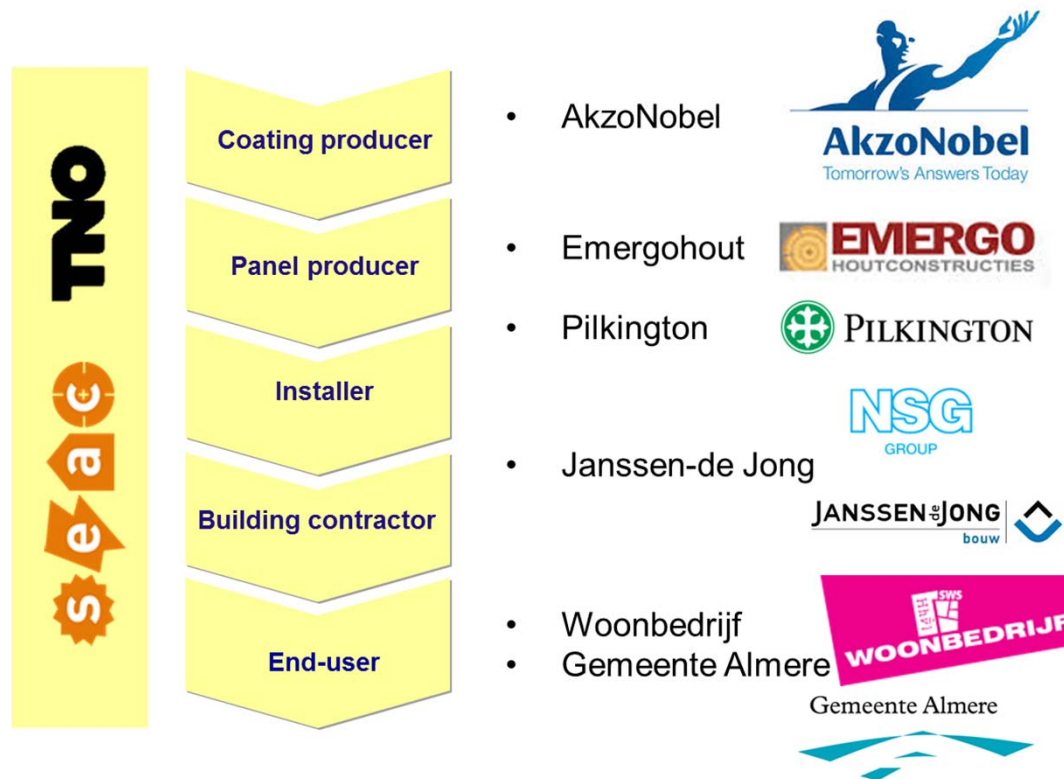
TNO

seac

Coating producer

Panel producer

Installer

Building contractor

End-user

• AkzoNobel

AkzoNobel
Tomorrow's Answers Today

• Emergohout

EMERGO
HOUTCONSTRUCTIES

• Pilkington

PILKINGTON

NSG
GROUP

• Janssen-de Jong

JANSSEN de JONG
bouw

• Woonbedrijf
• Gemeente Almere

SWS
WOONBEDRIJF

Gemeente Almere